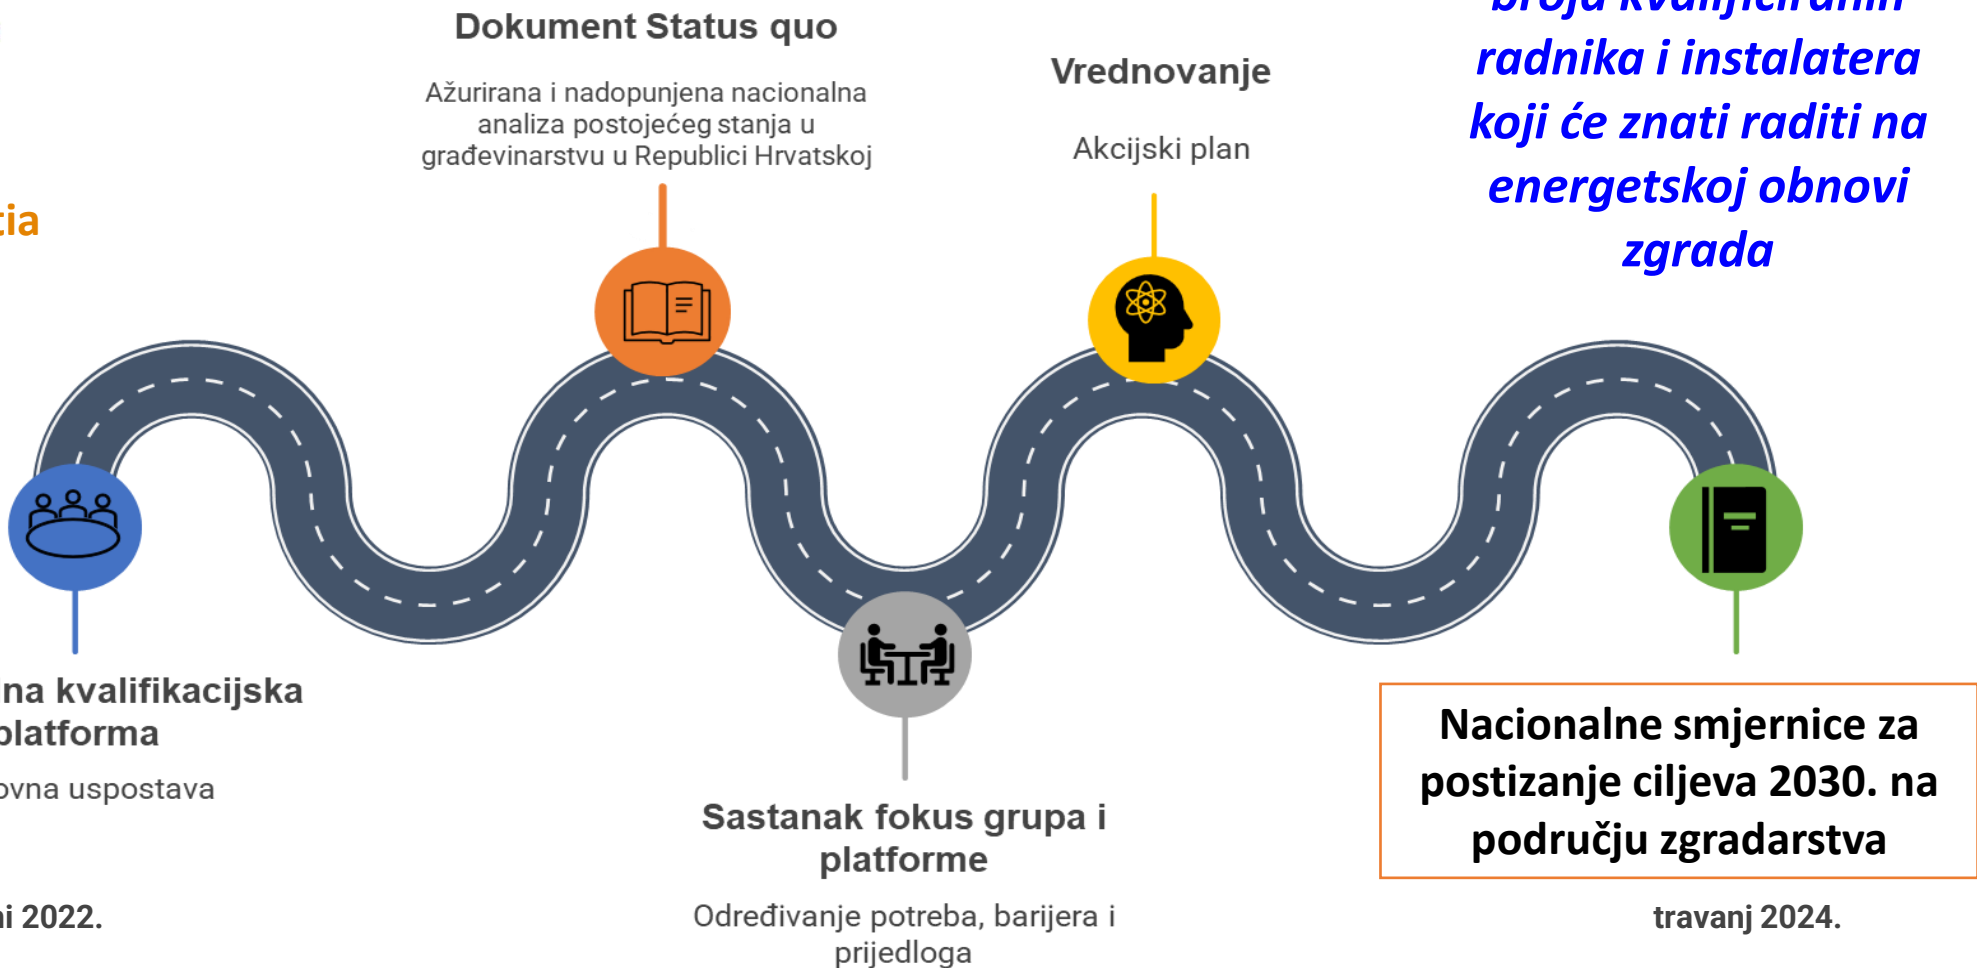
Dokument Status quo

Ažurirana i nadopunjena nacionalna analiza postojećeg stanja u građevinarstvu u Republici Hrvatskoj

Vrednovanje

Akcijski plan

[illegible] radnika i instalatera koji će znati raditi na energetskoj obnovi zgrada

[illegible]ia

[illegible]na kvalifikacijska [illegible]latforma

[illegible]ovna uspostava

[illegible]i 2022.

Sastanak fokus grupa i platforme

Određivanje potreba, barijera i prijedloga

Nacionalne smjernice za postizanje ciljeva 2030. na području zgradarstva

travanj 2024.